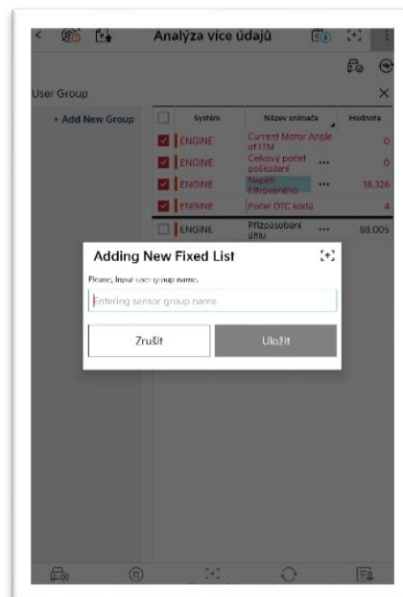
Analýza více údajů

User Group

+ Add New Group

| | Systém | Název snímače | Hodnota |
|---|---|---|---|
| | ENGINE | Current Motor Angle of ITM | 0 |
| | ENGINE | Celkový počet poškození ... | 0 |
| | ENGINE | Napětí Filtrovaného ... | 18.326 |
| | ENGINE | Počet DTC kódů | 4 |
| | ENGINE | Přizpůsobení úhlu ... | 68.005 |

Adding New Fixed List

Please, Input user group name.

Entering sensor group name

Zrušit

Uložit